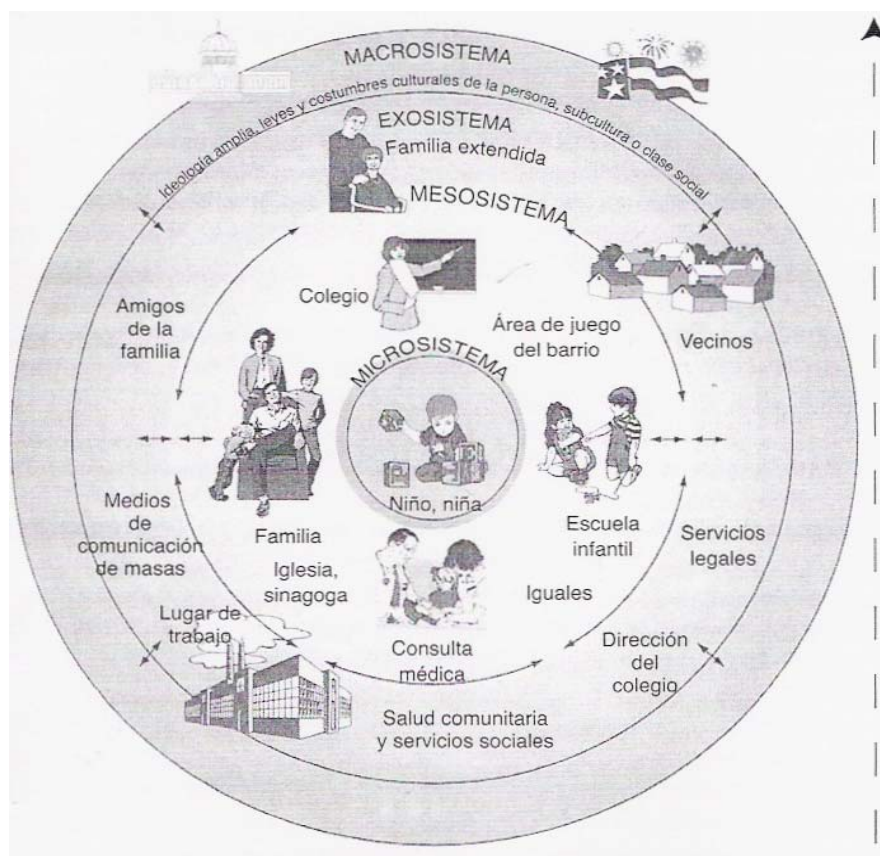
MACROSISTEMA

Ideología amplia, leyes y costumbres culturales de la persona, subcultura o clase social

EXOSISTEMA

Familia extendida

MESOSISTEMA

Colegio

Amigos de la familia

Área de juego del barrio

Vecinos

MICROSISTEMA

Niño, niña

Medios de comunicación de masas

Familia

Escuela infantil

Servicios legales

Iglesia, sinagoga

Iguales

Lugar de trabajo

Consulta médica

Dirección del colegio

Salud comunitaria y servicios sociales